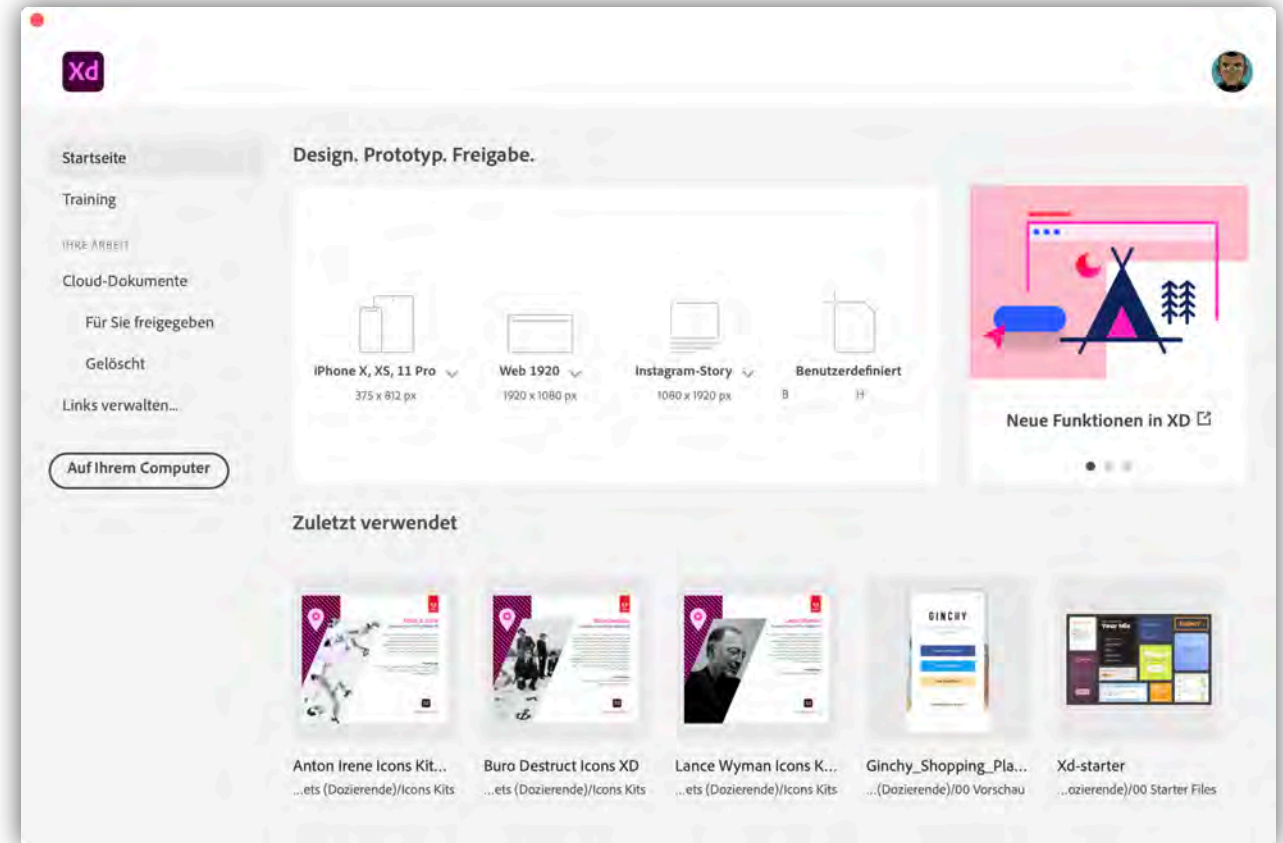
Xd

Startseite

Training

IHRE ARBEIT

Cloud-Dokumente

Für Sie freigegeben

Gelöscht

Links verwalten...

Auf Ihrem Computer

Design. Prototyp. Freigabe.

iPhone X, XS, 11 Pro
375 x 812 px

Web 1920
1920 x 1080 px

Instagram-Story
1080 x 1920 px

Benutzerdefiniert
B H

Neue Funktionen in XD

Zuletzt verwendet

GINCHY

Anton Irene Icons Kit...
...ets (Dozierende)/Icons Kits

Buro Destruct Icons XD
...ets (Dozierende)/Icons Kits

Lance Wyman Icons K...
...ets (Dozierende)/Icons Kits

Ginchy_Shopping_Pla...
...(Dozierende)/00 Vorschau

Xd-starter
...ozierende)/00 Starter Files